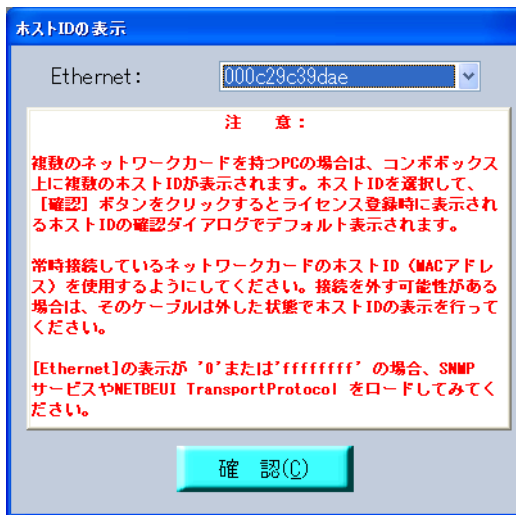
ホストIDの表示

Ethernet: 000c29c39dae

注　意：

複数のネットワークカードを持つPCの場合は、コンボボックス上に複数のホストIDが表示されます。ホストIDを選択して、［確認］ボタンをクリックするとライセンス登録時に表示されるホストIDの確認ダイアログでデフォルト表示されます。

常時接続しているネットワークカードのホストID（MACアドレス）を使用するようにしてください。接続を外す可能性がある場合は、そのケーブルは外した状態でホストIDの表示を行ってください。

[Ethernet]の表示が '0'または'ffffffff' の場合、SNMPサービスやNETBEUI TransportProtocol をロードしてみてください。

確　認(C)